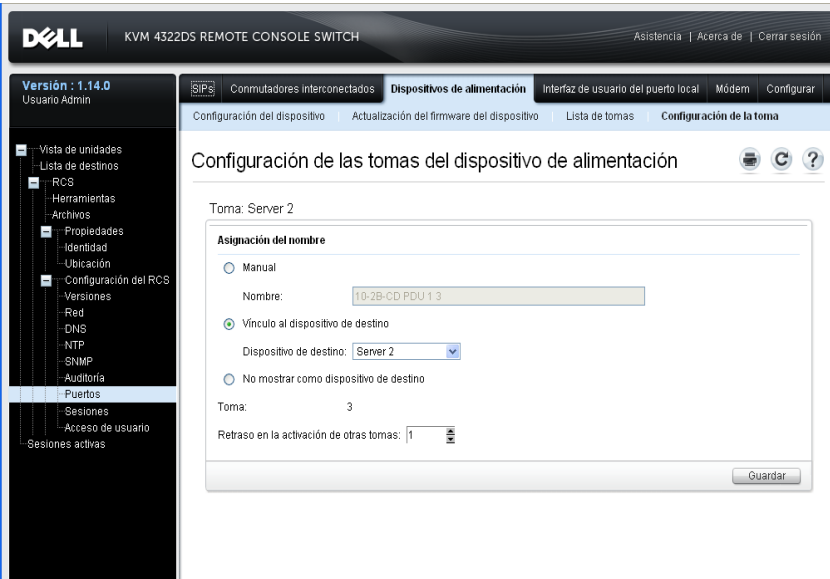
DELL KVM 4322DS REMOTE CONSOLE SWITCH

Asistencia | Acerca de | Cerrar sesión

Versión : 1.14.0
Usuario Admin

SIPs Conmutadores interconectados Dispositivos de alimentación Interfaz de usuario del puerto local Módem Configurar

Configuración del dispositivo Actualización del firmware del dispositivo Lista de tomas Configuración de la toma

Vista de unidades
Lista de destinos
RCS
Herramientas
Archivos
Propiedades
Identidad
Ubicación
Configuración del RCS
Versiones
Red
DNS
NTP
SNMP
Auditoría
Puertos
Sesiones
Acceso de usuario
Sesiones activas

Configuración de las tomas del dispositivo de alimentación

Toma: Server 2

Asignación del nombre

Manual

Nombre: 10-2B-CD PDU 1 3

Vínculo al dispositivo de destino

Dispositivo de destino: Server 2

No mostrar como dispositivo de destino

Toma: 3

Retraso en la activación de otras tomas: 1

Guardar